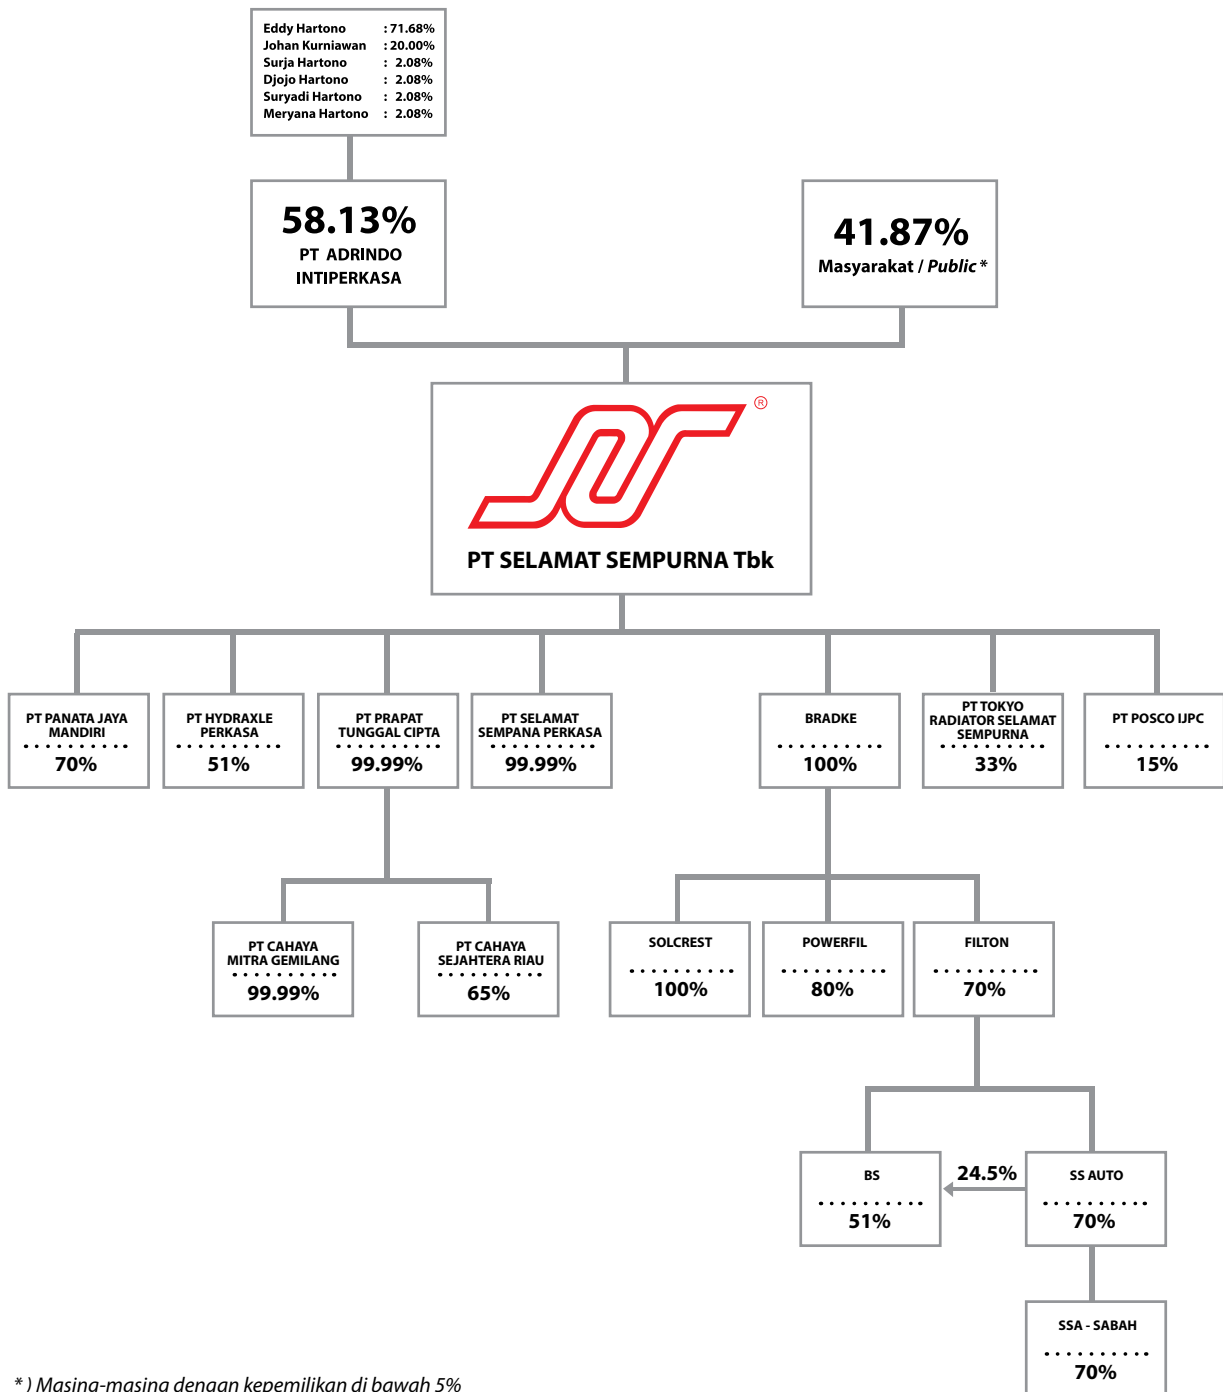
Eddy Hartono : 71.68%
Johan Kurniawan : 20.00%
Surja Hartono : 2.08%
Djojo Hartono : 2.08%
Suryadi Hartono : 2.08%
Meryana Hartono : 2.08%

58.13%
PT ADRINDO INTIPERKASA

41.87%
Masyarakat / *Public* *

®
PT SELAMAT SEMPURNA Tbk

PT PANATA JAYA MANDIRI
70%

PT HYDRAXLE PERKASA
51%

PT PRAPAT TUNGGAL CIPTA
99.99%

PT SELAMAT SEMPANA PERKASA
99.99%

BRADKE
100%

PT TOKYO RADIATOR SELAMAT SEMPURNA
33%

PT POSCO IJPC
15%

PT CAHAYA MITRA GEMILANG
99.99%

PT CAHAYA SEJAHTERA RIAU
65%

SOLCREST
100%

POWERFIL
80%

FILTON
70%

BS
51%

24.5%

SS AUTO
70%

SSA - SABAH
70%

*) Masing-masing dengan kepemilikan di bawah 5%